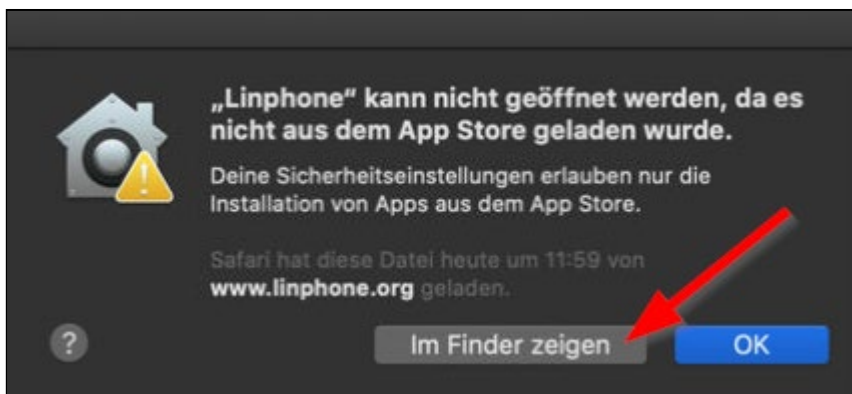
„Linphone“ kann nicht geöffnet werden, da es nicht aus dem App Store geladen wurde.

Deine Sicherheitseinstellungen erlauben nur die Installation von Apps aus dem App Store.

Safari hat diese Datei heute um 11:59 von www.linphone.org geladen.

?

Im Finder zeigen

OK